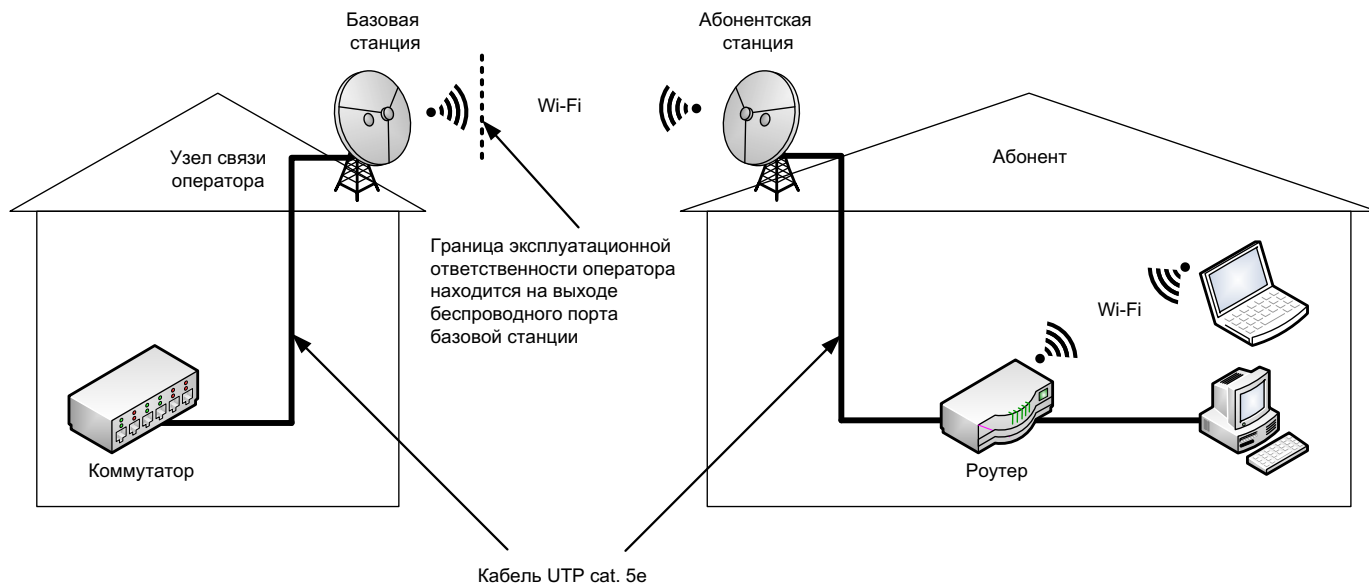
Базовая станция

Абонентская станция

Wi-Fi

Узел связи оператора

Абонент

Граница эксплуатационной ответственности оператора находится на выходе беспроводного порта базовой станции

Wi-Fi

Коммутатор

Роутер

Кабель UTP cat. 5e